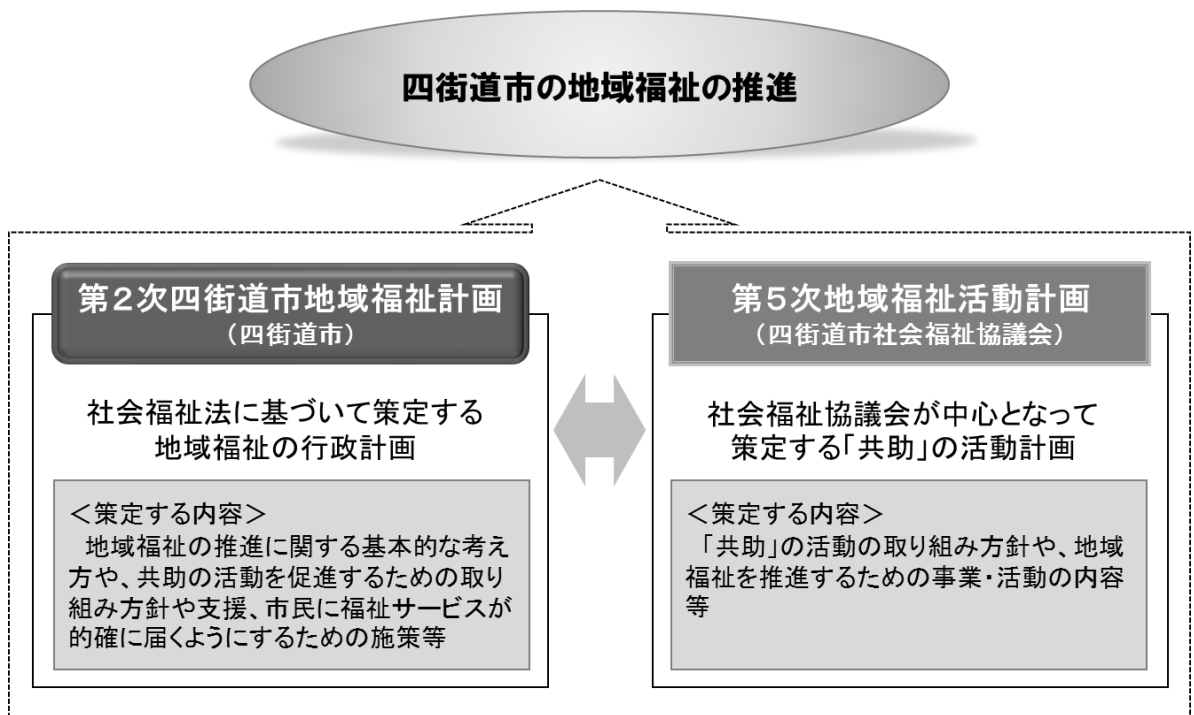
四街道市の地域福祉の推進

第２次四街道市地域福祉計画
（四街道市）

社会福祉法に基づいて策定する
地域福祉の行政計画

＜策定する内容＞
地域福祉の推進に関する基本的な考え方や、共助の活動を促進するための取り組み方針や支援、市民に福祉サービスが的確に届くようにするための施策等

第５次地域福祉活動計画
（四街道市社会福祉協議会）

社会福祉協議会が中心となって
策定する「共助」の活動計画

＜策定する内容＞
「共助」の活動の取り組み方針や、地域福祉を推進するための事業・活動の内容等